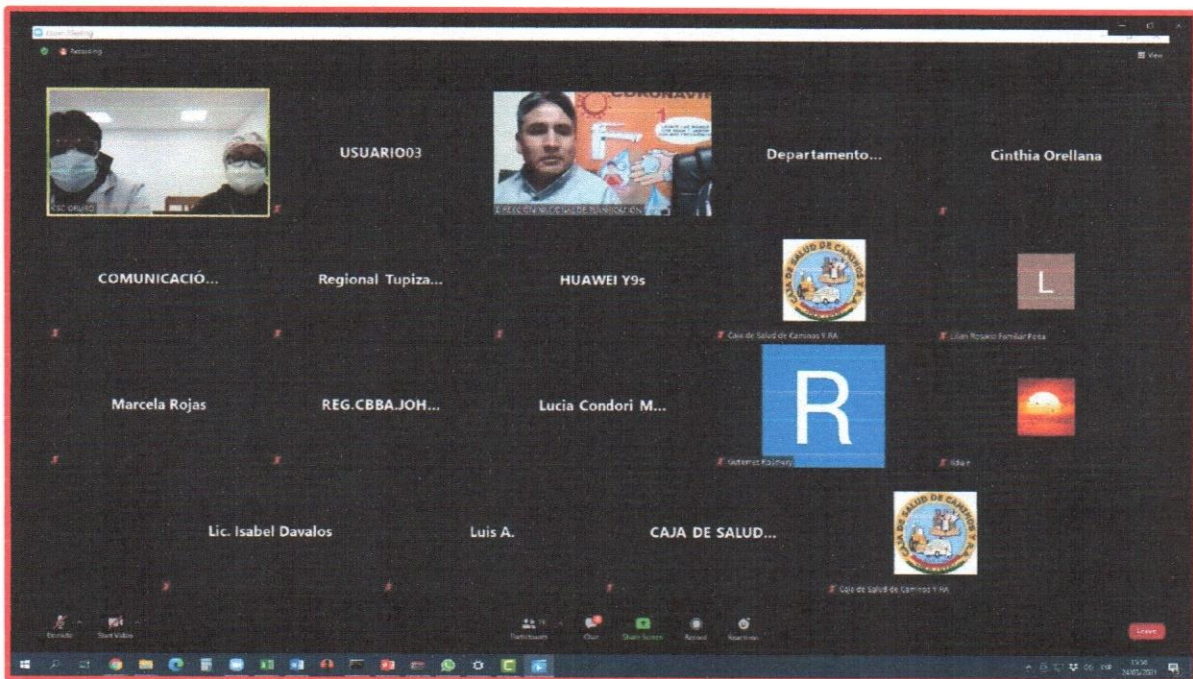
Zoom Meeting

Recording

View

CSC ORURO

USUARIO03

CORONAVI

Departamento...

Cinthia Orellana

COMUNICACIÓ...

Regional Tupiza...

HUAWEI Y9s

CAJA DE SALUD DE CAMINOS Y RA

Caja de Salud de Caminos Y RA

L

Lilian Rosario Familiar Peña

Marcela Rojas

REG.CBBA.JOH...

Lucia Condori M...

R

Gutierrez Rodney

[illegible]

Lic. Isabel Davalos

Luis A.

CAJA DE SALUD...

CAJA DE SALUD DE CAMINOS Y RA

Caja de Salud de Caminos Y RA

Unmute

Start Video

Participants

Chat

Share Screen

Record

Reactions

Leave

24/05/2021